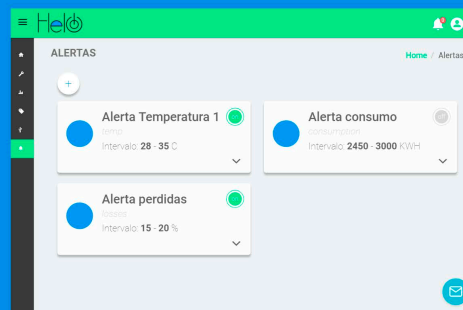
Helo

ALERTAS

Home / Alertas

+

Alerta Temperatura 1
temp
Intervalo: **28** - **35** C

Alerta consumo
consumption
Intervalo: **2450** - **3000** KWH

Alerta perdidas
losses
Intervalo: **15** - **20** %